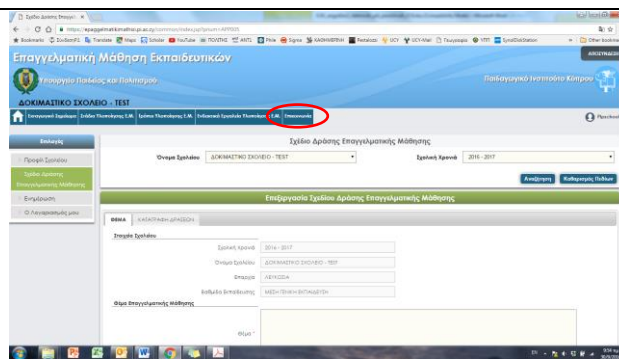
Σχέδιο Δράσης Επαγγ... ×

https://epaggelmatikimathisi.pi.ac.cy/...

Bookmarks ΣυνδεσΠ1 Translate Maps Scholar YouTube ΠΟΛΙΤΗΣ ANTI1 Phile Sigma ΚΑΘΗΜΕΡΙΝΗ Pedakiosk UCY UCY-Mail Γεωγραφία VTTI SyncDiskStation Other bookmarks

ΑΠΟΣΥΝΔΕΣΗ

Επαγγελματική Μάθηση Εκπαιδευτικών

Υπουργείο Παιδείας και Πολιτισμού

Παιδαγωγικό Ινστιτούτο Κύπρου

ΔΟΚΙΜΑΣΤΙΚΟ ΣΧΟΛΕΙΟ - TEST

Επαγγελματική Ανάπτυξη | Σχέδιο Υλοποίησης Ε.Μ. | Έρευνα Υλοποίησης Ε.Μ. | Ενδιάμεση Έκθεση Υλοποίησης | Ε.Μ. | Επικοινωνία

Επιλογές

Προφίλ Σχολείου

Σχέδιο Δράσης Επαγγελματικής Μάθησης

Ενημέρωση

Ο Λογαριασμός μου

Σχέδιο Δράσης Επαγγελματικής Μάθησης

Όνομα Σχολείου ΔΟΚΙΜΑΣΤΙΚΟ ΣΧΟΛΕΙΟ - TEST

Σχολική Χρονιά 2016 - 2017

Αναζήτηση Καθαρισμός Πεδίων

Επεξεργασία Σχεδίου Δράσης Επαγγελματικής Μάθησης

ΘΕΜΑ | ΚΑΤΑΓΡΑΦΗ ΔΡΑΣΕΩΝ

Στοιχεία Σχολείου

Σχολική Χρονιά 2016 - 2017

Όνομα Σχολείου ΔΟΚΙΜΑΣΤΙΚΟ ΣΧΟΛΕΙΟ - TEST

Επαρχία ΛΕΥΚΩΣΙΑ

Βαθμίδα Εκπαίδευσης ΜΕΣΗ ΓΕΝΙΚΗ ΕΚΠΑΙΔΕΥΣΗ

Θέμα Επαγγελματικής Μάθησης

Θέμα *